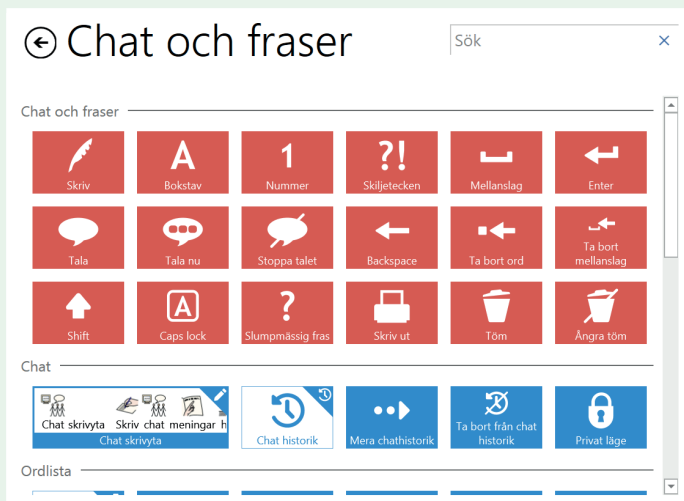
Chat och fraser

Sök

×

Chat och fraser

Skriv

A
Bokstav

1
Nummer

?!
Skiljetecken

Mellanslag

Enter

Tala

Tala nu

Stoppa talet

Backspace

Ta bort ord

Ta bort mellanslag

Shift

A
Caps lock

?
Slumpmässig fras

Skriv ut

Töm

Ångra töm

Chat

Chat skrivyta Skriv chat meningar h

Chat skrivyta

Chat historik

Mera chathistorik

Ta bort från chat historik

Privat läge

Ordlista